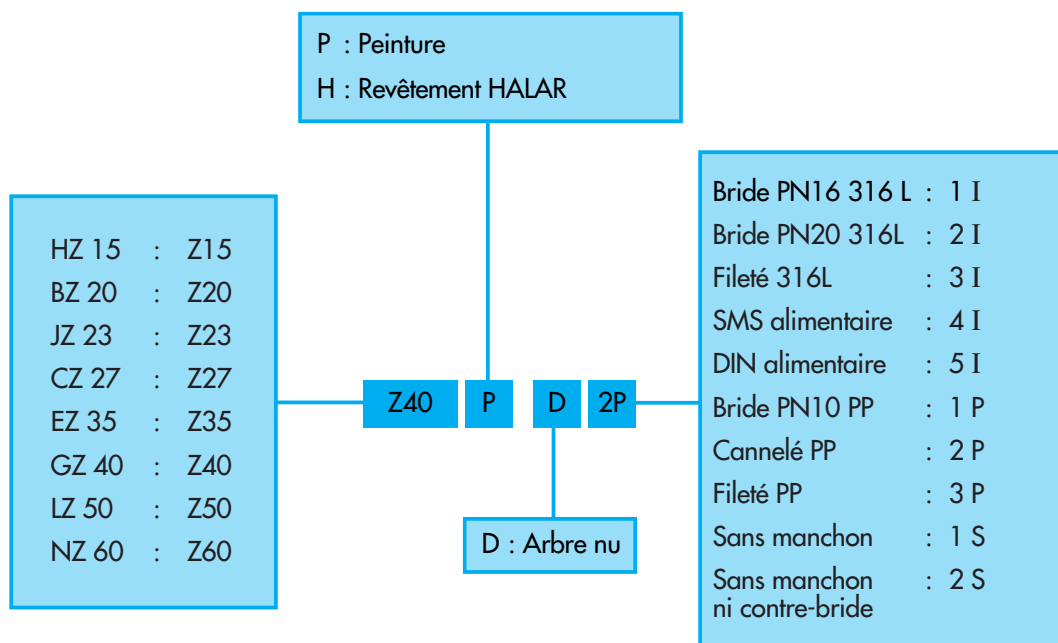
P : Peinture
H : Revêtement HALAR

| | | |
|---|---|---|
| HZ 15 | : | Z15 |
| BZ 20 | : | Z20 |
| JZ 23 | : | Z23 |
| CZ 27 | : | Z27 |
| EZ 35 | : | Z35 |
| GZ 40 | : | Z40 |
| LZ 50 | : | Z50 |
| NZ 60 | : | Z60 |

Z40 P D 2P

| | | |
|---|---|---|
| Bride PN16 316 L | : | 1 I |
| Bride PN20 316L | : | 2 I |
| Fileté 316L | : | 3 I |
| SMS alimentaire | : | 4 I |
| DIN alimentaire | : | 5 I |
| Bride PN10 PP | : | 1 P |
| Cannelé PP | : | 2 P |
| Fileté PP | : | 3 P |
| Sans manchon | : | 1 S |
| Sans manchon ni contre-bride | : | 2 S |

D : Arbre nu